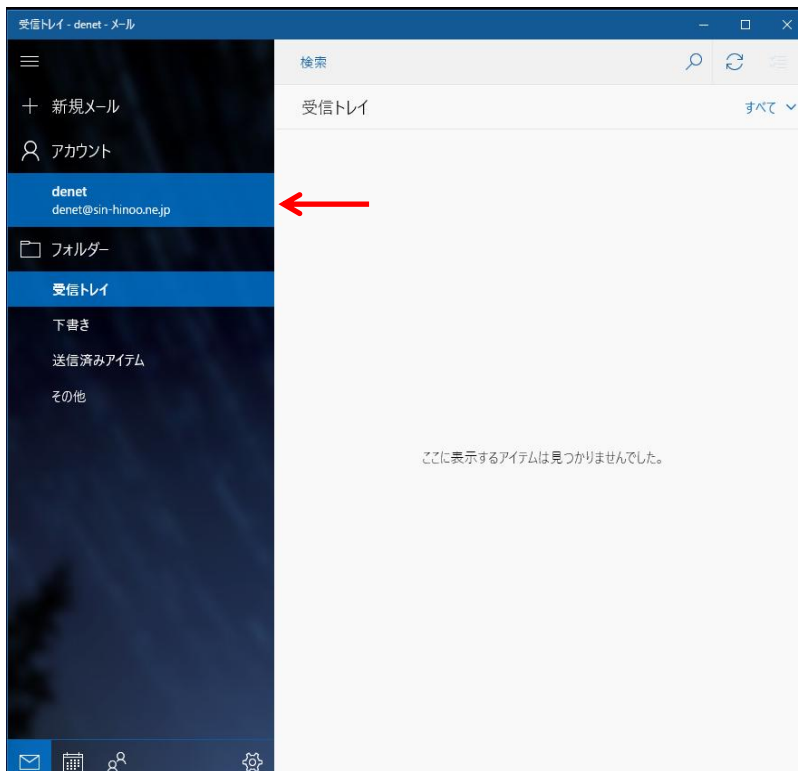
受信トレイ - denet - メール

新規メール
アカウント
denet
denet@sin-hinoo.ne.jp
フォルダー
受信トレイ
下書き
送信済みアイテム
その他

検索
受信トレイ
すべて

ここに表示するアイテムは見つかりませんでした。